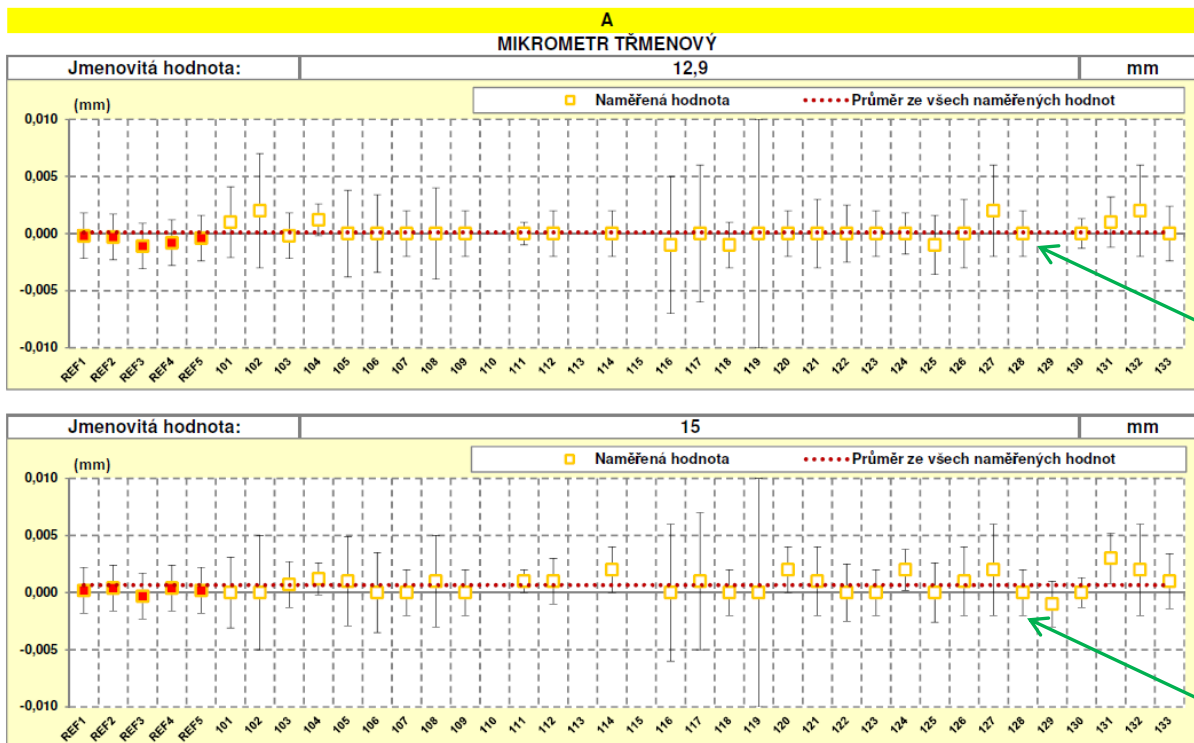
A

MIKROMETR TŘMENOVÝ

| Jmenovitá hodnota: | 12,9 | mm |
|---|---|---|

(mm)

Naměřená hodnota

Průměr ze všech naměřených hodnot

0,010
0,005
0,000
-0,005
-0,010

REF1 REF2 REF3 REF4 REF5 101 102 103 104 105 106 107 108 109 110 111 112 113 114 115 116 117 118 119 120 121 122 123 124 125 126 127 128 129 130 131 132 133

| Jmenovitá hodnota: | 15 | mm |
|---|---|---|

(mm)

Naměřená hodnota

Průměr ze všech naměřených hodnot

0,010
0,005
0,000
-0,005
-0,010

REF1 REF2 REF3 REF4 REF5 101 102 103 104 105 106 107 108 109 110 111 112 113 114 115 116 117 118 119 120 121 122 123 124 125 126 127 128 129 130 131 132 133